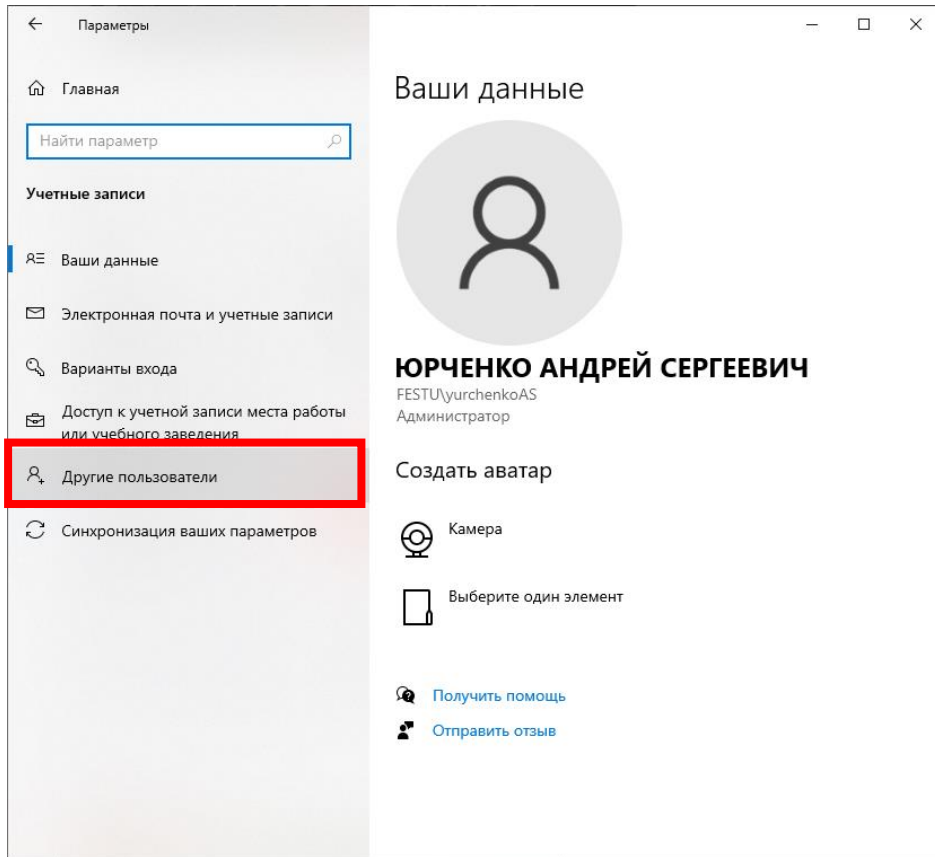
Параметры

Главная

Найти параметр

Учетные записи

Ваши данные

Электронная почта и учетные записи

Варианты входа

Доступ к учетной записи места работы или учебного заведения

Другие пользователи

Синхронизация ваших параметров

Ваши данные

ЮРЧЕНКО АНДРЕЙ СЕРГЕЕВИЧ
FESTU\yurchenkoAS
Администратор

Создать аватар

Камера

Выберите один элемент

Получить помощь

Отправить отзыв